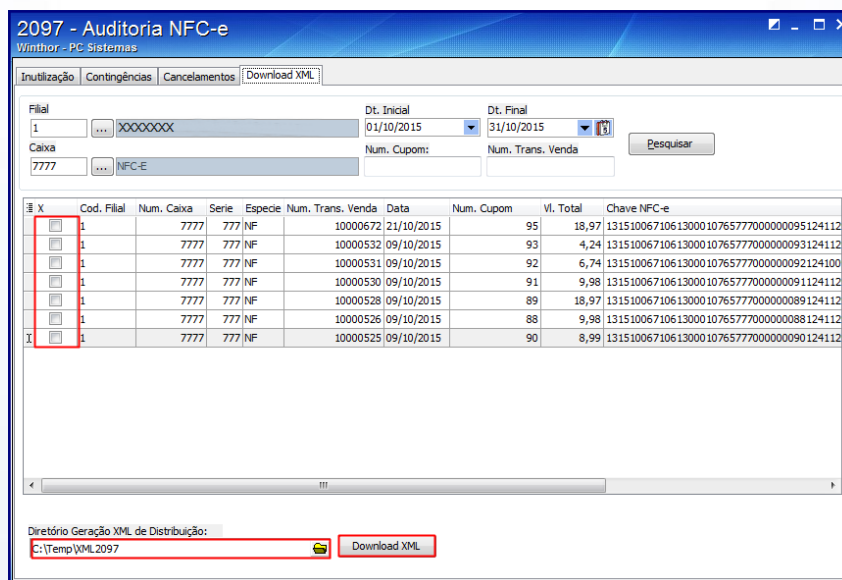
2097 - Auditoria NFC-e
Winthor - PC Sistemas

Inutilização | Contingências | Cancelamentos | Download XML

Filial
1 ... XXXXXXX
Caixa
7777 ... NFC-E
Dt. Inicial
01/10/2015
Dt. Final
31/10/2015
Num. Cupom:
Num. Trans. Venda
Pesquisar

| X | Cod. Filial | Num. Caixa | Serie | Especie | Num. Trans. Venda | Data | Num. Cupom | Vl. Total | Chave NFC-e |
|---|---|---|---|---|---|---|---|---|---|
| | 1 | 7777 | 777 | NF | 10000672 | 21/10/2015 | 95 | 18,97 | 131510067106130001076577000000095124112 |
| | 1 | 7777 | 777 | NF | 10000532 | 09/10/2015 | 93 | 4,24 | 131510067106130001076577000000093124112 |
| | 1 | 7777 | 777 | NF | 10000531 | 09/10/2015 | 92 | 6,74 | 131510067106130001076577000000092124100 |
| | 1 | 7777 | 777 | NF | 10000530 | 09/10/2015 | 91 | 9,98 | 131510067106130001076577000000091124112 |
| | 1 | 7777 | 777 | NF | 10000528 | 09/10/2015 | 89 | 18,97 | 131510067106130001076577000000089124112 |
| | 1 | 7777 | 777 | NF | 10000526 | 09/10/2015 | 88 | 9,98 | 131510067106130001076577000000088124112 |
| | 1 | 7777 | 777 | NF | 10000525 | 09/10/2015 | 90 | 8,99 | 131510067106130001076577000000090124112 |

Diretório Geração XML de Distribuição:
C:\Temp\XML2097
Download XML